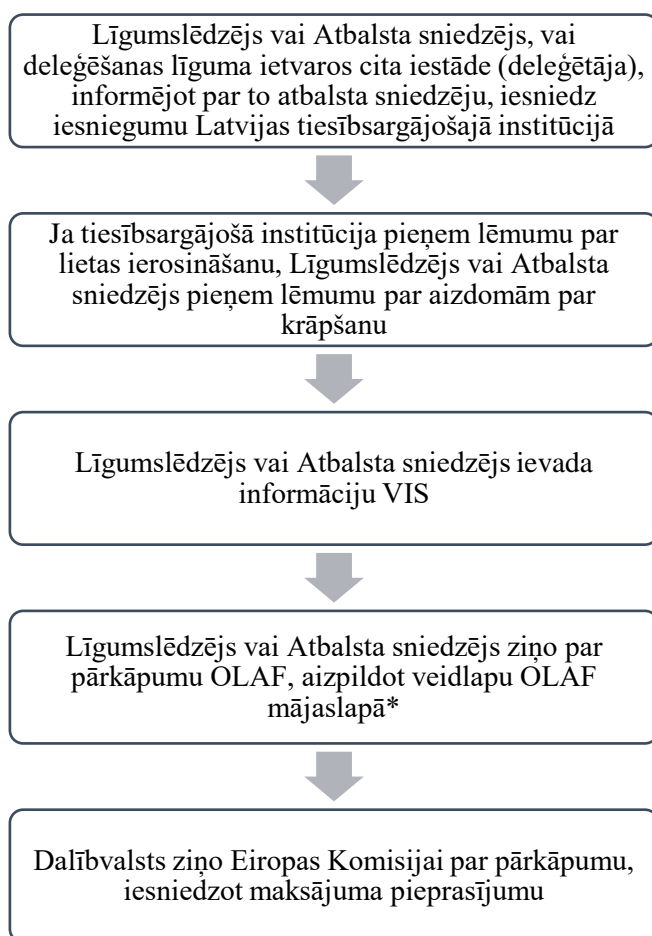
Līgumslēdzējs vai Atbalsta sniedzējs, vai deleģēšanas līguma ietvaros cita iestāde (deleģētāja), informējot par to atbalsta sniedzēju, iesniedz iesniegumu Latvijas tiesībsargājošajā institūcijā

Ja tiesībsargājošā institūcija pieņem lēmumu par lietas ierosināšanu, Līgumslēdzējs vai Atbalsta sniedzējs pieņem lēmumu par aizdomām par krāpšanu

Līgumslēdzējs vai Atbalsta sniedzējs ievada informāciju VIS

Līgumslēdzējs vai Atbalsta sniedzējs ziņo par pārkāpumu OLAF, aizpildot veidlapu OLAF mājaslapā*

Dalībvalsts ziņo Eiropas Komisijai par pārkāpumu, iesniedzot maksājuma pieprasījumu